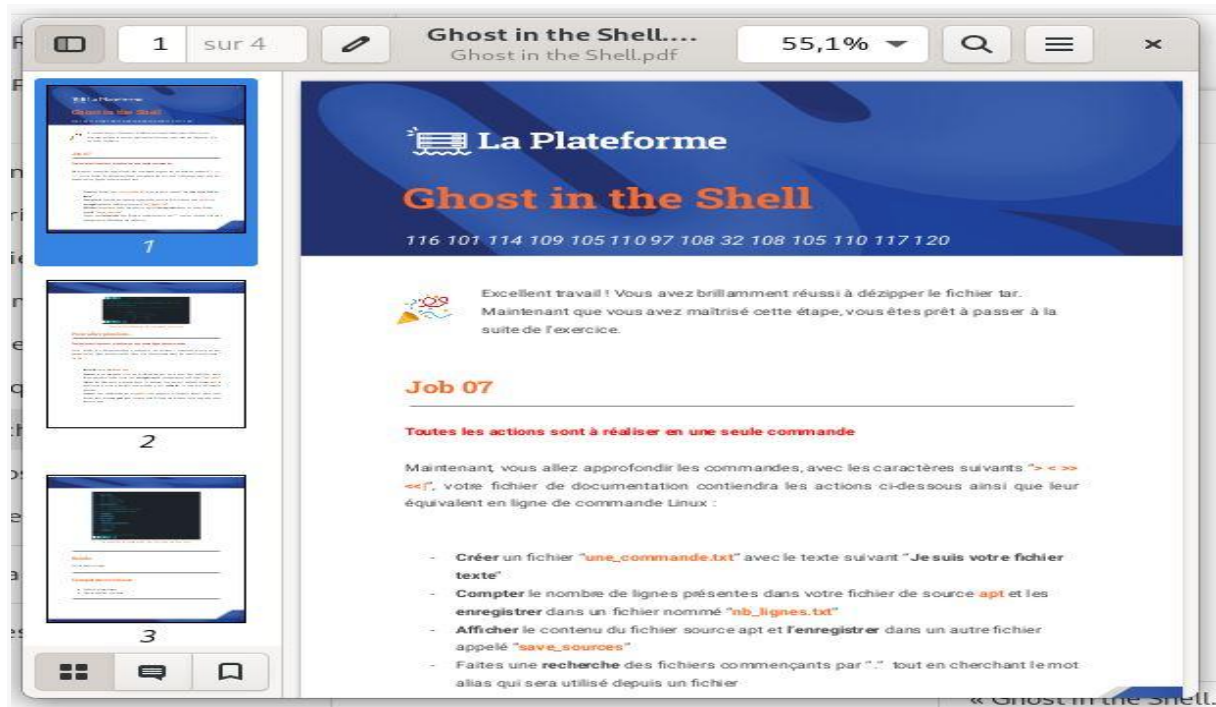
1 sur 4

Ghost in the Shell....
Ghost in the Shell.pdf

55,1%

1

2

3

La Plateforme

Ghost in the Shell

116 101 114 109 105 110 97 108 32 108 105 110 117 120

Excellent travail ! Vous avez brillamment réussi à dézipper le fichier tar. Maintenant que vous avez maîtrisé cette étape, vous êtes prêt à passer à la suite de l'exercice.

Job 07

Toutes les actions sont à réaliser en une seule commande

Maintenant, vous allez approfondir les commandes, avec les caractères suivants "> < >> <<|", votre fichier de documentation contiendra les actions ci-dessous ainsi que leur équivalent en ligne de commande Linux :

- Créer un fichier "une_commande.txt" avec le texte suivant "Je suis votre fichier texte"
- Compter le nombre de lignes présentes dans votre fichier de source apt et les enregistrer dans un fichier nommé "nb_lignes.txt"
- Afficher le contenu du fichier source apt et l'enregistrer dans un autre fichier appelé "save_sources"
- Faites une recherche des fichiers commençants par "." tout en cherchant le mot alias qui sera utilisé depuis un fichier

« Ghost in the Shell.